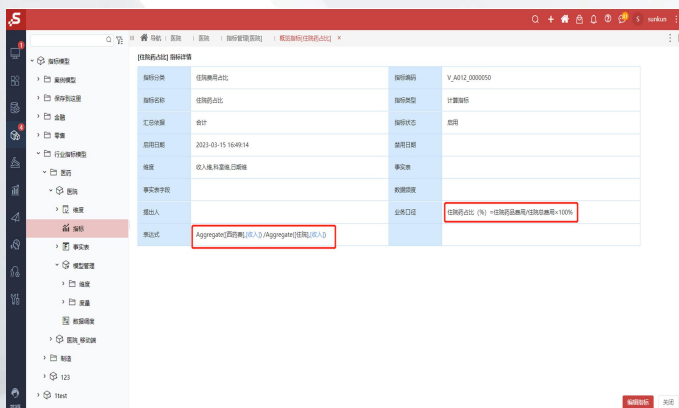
S

sunkun

指标模型
案例模型
保存到这里
金融
零售
行业指标模型
医药
医院
维度
指标
事实表
模型管理
维度
度量
数据调度
医院_移动端
制造
123
1test

导航 | 医院 | 医院 | 指标管理[医院] | 概览指标[住院药占比] ×

[住院药占比] 指标详情

| 指标分类 | 住院费用占比 | 指标编码 | V_A012_0000050 |
|---|---|---|---|
| 指标名称 | 住院药占比 | 指标类型 | 计算指标 |
| 汇总依据 | 合计 | 指标状态 | 启用 |
| 启用日期 | 2023-03-15 16:49:14 | 禁用日期 | |
| 维度 | 收入线,科室线,日期线 | 事实表 | |
| 事实表字段 | | 数据调度 | |
| 提出人 | | 业务口径 | 住院药占比（%）=住院药品费用/住院总费用×100% |
| 表达式 | Aggregate([西药费],[收入]) /Aggregate([住院],[收入]) | | |

编辑指标 关闭